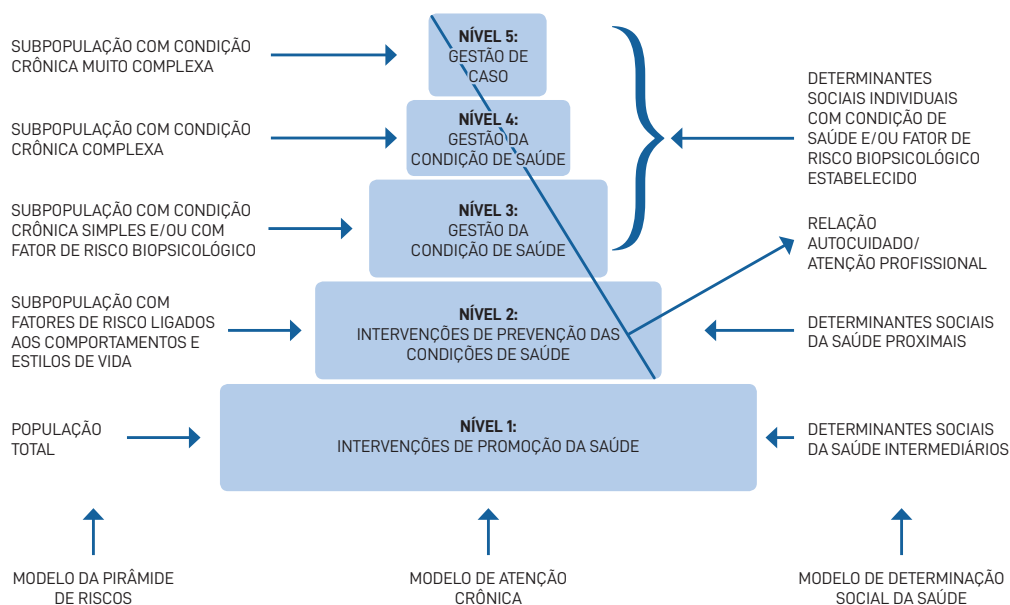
SUBPOPULAÇÃO COM CONDIÇÃO CRÔNICA MUITO COMPLEXA

NÍVEL 5:
GESTÃO DE CASO

SUBPOPULAÇÃO COM CONDIÇÃO CRÔNICA COMPLEXA

NÍVEL 4:
GESTÃO DA CONDIÇÃO DE SAÚDE

DETERMINANTES SOCIAIS INDIVIDUAIS COM CONDIÇÃO DE SAÚDE E/OU FATOR DE RISCO BIOPSICOLÓGICO ESTABELECIDO

SUBPOPULAÇÃO COM CONDIÇÃO CRÔNICA SIMPLES E/OU COM FATOR DE RISCO BIOPSICOLÓGICO

NÍVEL 3:
GESTÃO DA CONDIÇÃO DE SAÚDE

RELAÇÃO AUTOCUIDADO/ ATENÇÃO PROFISSIONAL

SUBPOPULAÇÃO COM FATORES DE RISCO LIGADOS AOS COMPORTAMENTOS E ESTILOS DE VIDA

NÍVEL 2:
INTERVENÇÕES DE PREVENÇÃO DAS CONDIÇÕES DE SAÚDE

DETERMINANTES SOCIAIS DA SAÚDE PROXIMAIS

POPULAÇÃO TOTAL

NÍVEL 1:
INTERVENÇÕES DE PROMOÇÃO DA SAÚDE

DETERMINANTES SOCIAIS DA SAÚDE INTERMEDIÁRIOS

MODELO DA PIRÂMIDE DE RISCOS

MODELO DE ATENÇÃO CRÔNICA

MODELO DE DETERMINAÇÃO SOCIAL DA SAÚDE